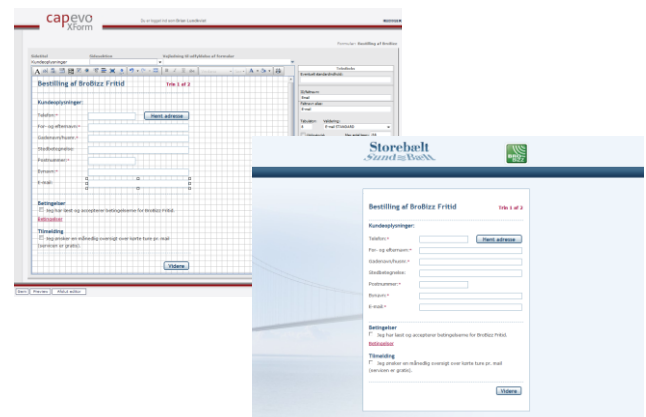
capevo XForm

Du er logget ind som Brian Lundkvist

Sideliste

Sideskabelon

Kundeoplysninger

Formular - Bestilling af BroBizz

Bestilling af BroBizz Fritid

Trin 1 af 2

Kundeoplysninger:

Telefon: *

Hent adresse

For- og efternavn: *

Gadenavn/husnr.: *

Stedbetegnelse:

Postnummer: *

Bynavn: *

E-mail: *

Betingelser

Jeg har læst og accepterer betingelserne for BroBizz Fritid.

Betingelser

Tilmelding

Jeg ønsker en månedlig oversigt over korte ture pr. mail (servicen er gratis).

Videre

Gem

Preview

Afslut editor

Storebælt Sund & Bælt

Bestilling af BroBizz Fritid

Trin 1 af 2

Kundeoplysninger:

Telefon: *

Hent adresse

For- og efternavn: *

Gadenavn/husnr.: *

Stedbetegnelse:

Postnummer: *

Bynavn: *

E-mail: *

Betingelser

Jeg har læst og accepterer betingelserne for BroBizz Fritid.

Betingelser

Tilmelding

Jeg ønsker en månedlig oversigt over korte ture pr. mail (servicen er gratis).

Videre